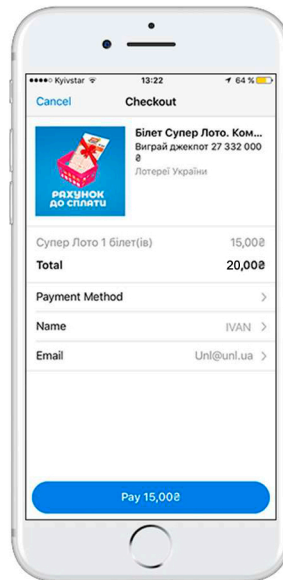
●●●●○ Kyivstar 13:22 64 %

Cancel Checkout

Білет Супер Лото. Ком...
Виграй джекпот 27 332 000 ₴
Лотереї України

РАХУНОК ДО СПЛАТИ

Супер Лото 1 білет(ів) 15,00₴
Total 20,00₴

Payment Method

Name IVAN

Email Unl@unl.ua

Pay 15,00₴